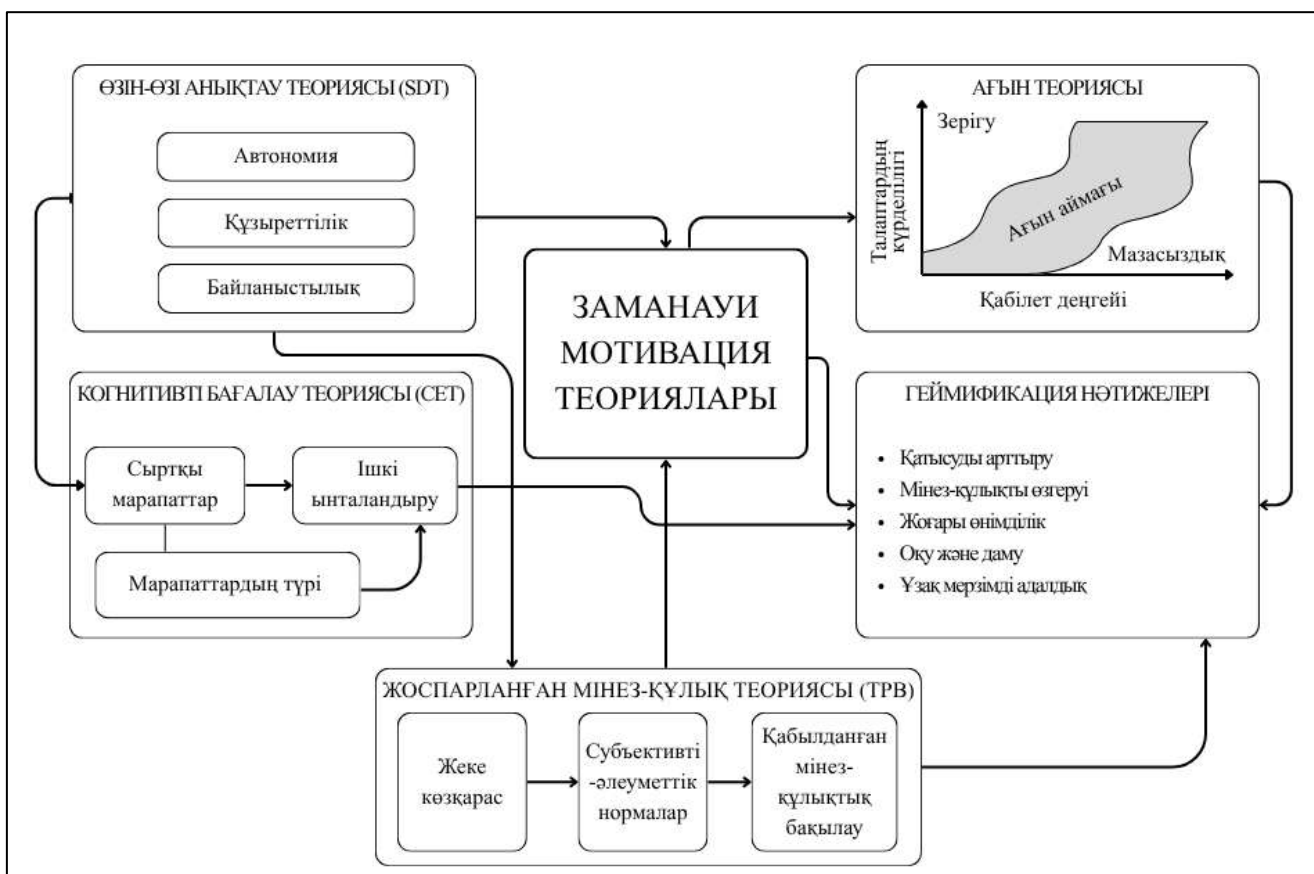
ӨЗІН-ӨЗІ АНЫҚТАУ ТЕОРИЯСЫ (SDT)

Автономия

Құзыреттілік

Байланыстылық

АҒЫН ТЕОРИЯСЫ

Талаптардың күрделілігі

Зеріғу

Ағын аймағы

Мазасыздық

Қабілет деңгейі

ЗАМАНАУИ МОТИВАЦИЯ ТЕОРИЯЛАРЫ

КОГНИТИВТІ БАҒАЛАУ ТЕОРИЯСЫ (CET)

Сыртқы марапаттар

Ішкі ынталандыру

Марапаттардың түрі

ГЕЙМИФИКАЦИЯ НӘТИЖЕЛЕРІ

• Қатысуды арттыру
• Мінез-құлықты өзгеруі
• Жоғары өнімділік
• Оқу және даму
• Ұзақ мерзімді адалдық

ЖОСПАРЛАНҒАН МІНЕЗ-ҚҰЛЫҚ ТЕОРИЯСЫ (TPB)

Жеке көзқарас

Субъективті -әлеуметтік нормалар

Қабылданған мінез-құлықтық бақылау